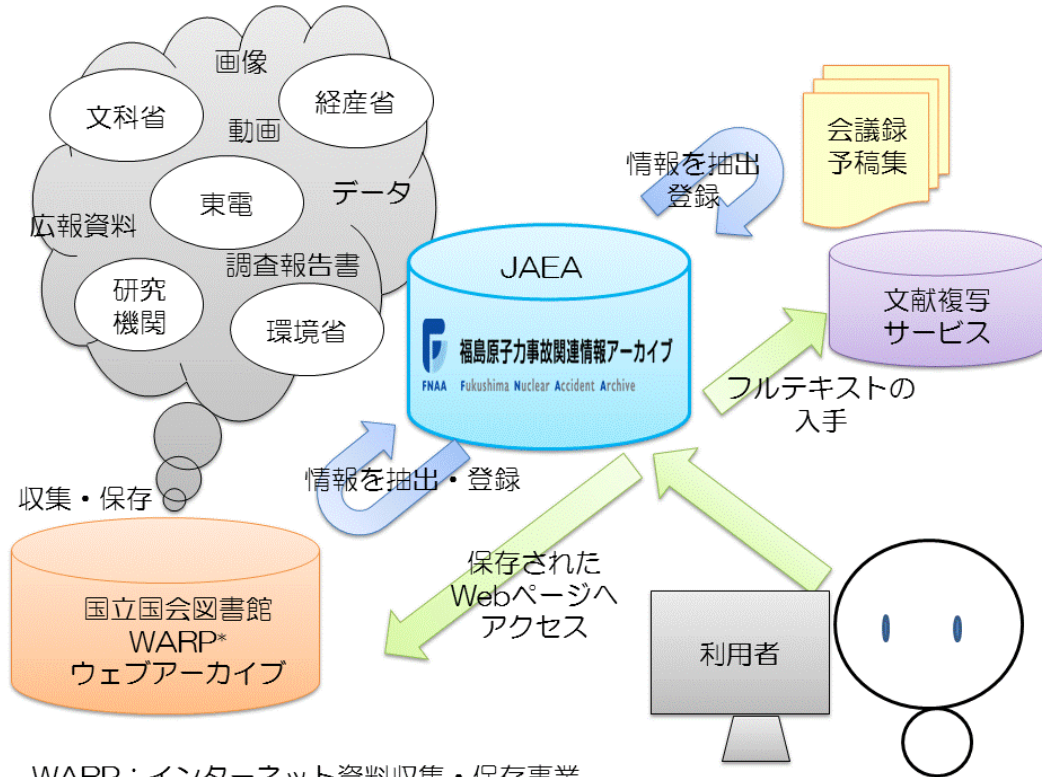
画像

文科省

経産省

動画

データ

東電

広報資料

調査報告書

研究
機関

環境省

会議録
予稿集

情報を抽出
登録

JAEA

福島原子力事故関連情報アーカイブ

FNAA Fukushima Nuclear Accident Archive

文献複写
サービス

フルテキストの
入手

情報を抽出・登録

収集・保存

国立国会図書館
WARP*
ウェブアーカイブ

保存された
Webページへ
アクセス

利用者

WARP：インターネット資料収集・保存事業